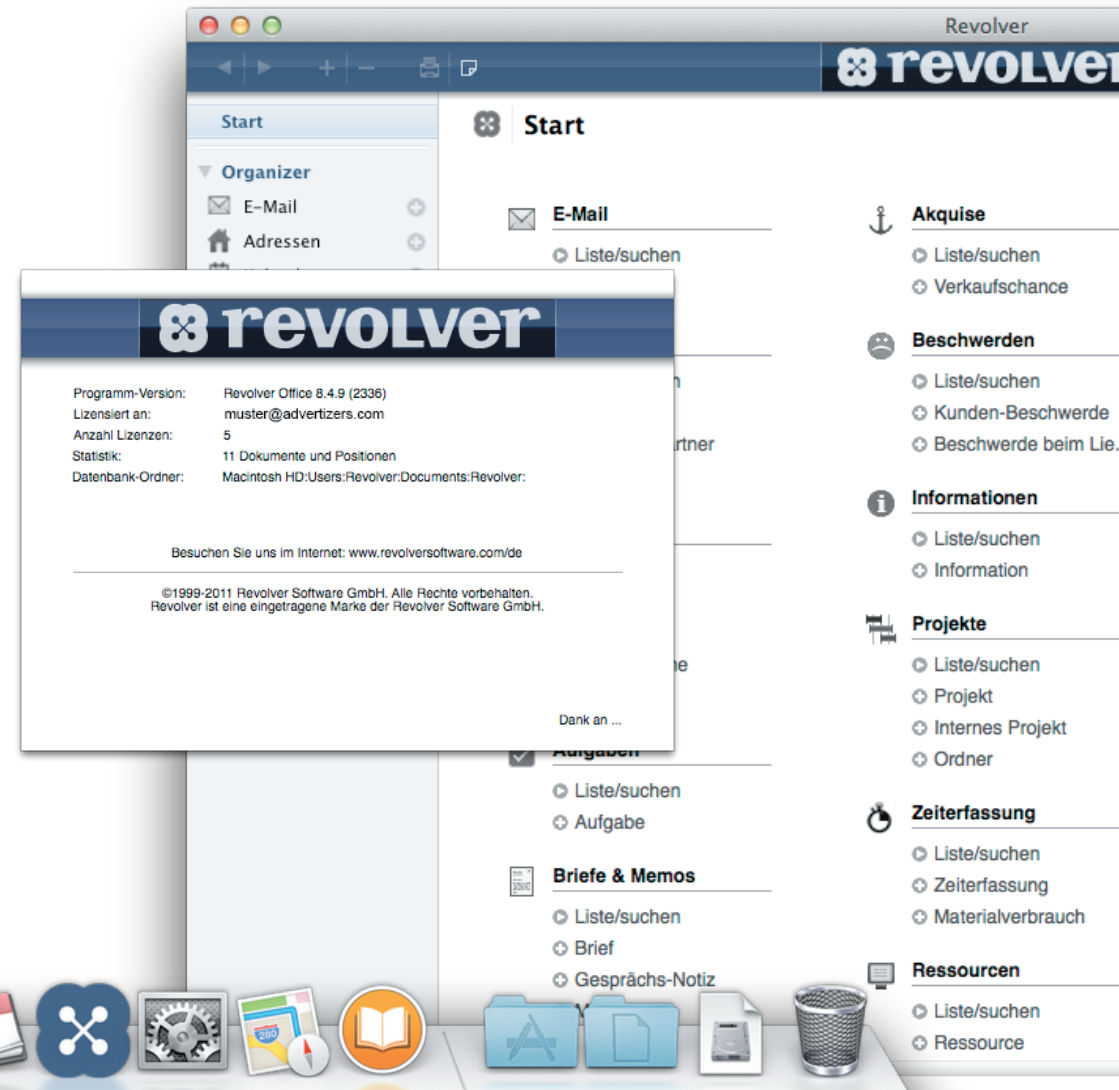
Revolver

revolver

Start

Organizer

E-Mail

Adressen

Start

E-Mail

Liste/suchen

rtner

ne

Aufgaben

Liste/suchen

Aufgabe

Briefe & Memos

Liste/suchen

Brief

Gesprächs-Notiz

Akquise

Liste/suchen

Verkaufschance

Beschwerden

Liste/suchen

Kunden-Beschwerde

Beschwerde beim Lie.

Informationen

Liste/suchen

Information

Projekte

Liste/suchen

Projekt

Internes Projekt

Ordner

Zeiterfassung

Liste/suchen

Zeiterfassung

Materialverbrauch

Ressourcen

Liste/suchen

Ressource

revolver

| | |
|---|---|
| Programm-Version: | Revolver Office 8.4.9 (2336) |
| Lizensiert an: | muster@advertizers.com |
| Anzahl Lizenzen: | 5 |
| Statistik: | 11 Dokumente und Positionen |
| Datenbank-Ordner: | Macintosh HD:Users:Revolver:Documents:Revolver: |

Besuchen Sie uns im Internet: www.revolversoftware.com/de

©1999-2011 Revolver Software GmbH. Alle Rechte vorbehalten.
Revolver ist eine eingetragene Marke der Revolver Software GmbH.

Dank an ...

280